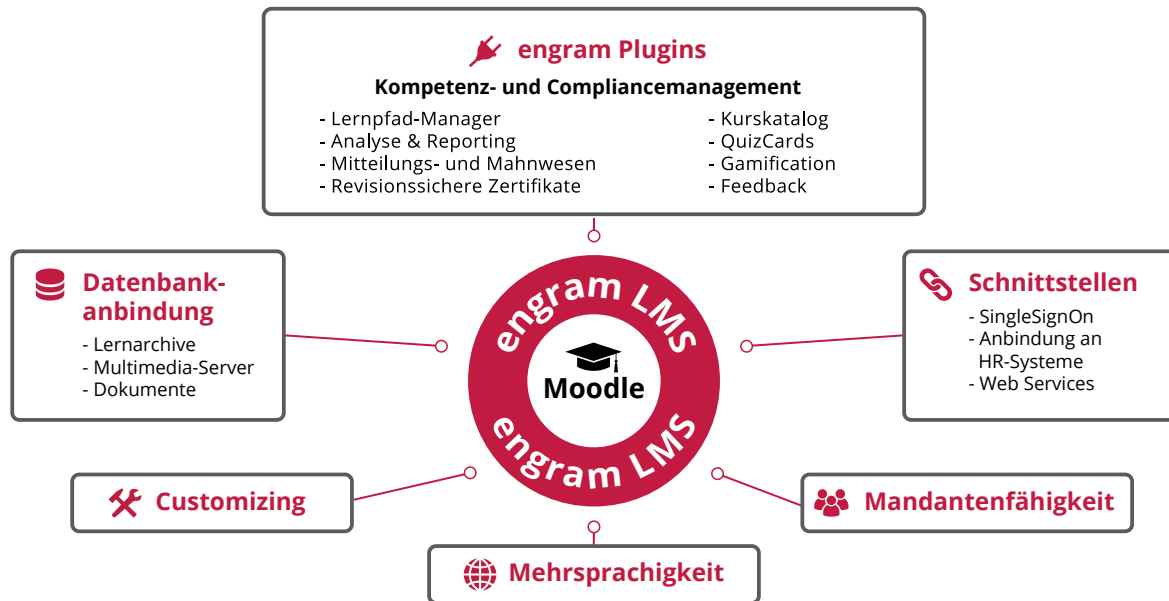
engram Plugins

Kompetenz- und Compliancemanagement

- Lernpfad-Manager
- Analyse & Reporting
- Mitteilungs- und Mahnwesen
- Revisionssichere Zertifikate

- Kurskatalog
- QuizCards
- Gamification
- Feedback

Datenbank-anbindung

- Lernarchive
- Multimedia-Server
- Dokumente

engram LMS

Moodle

engram LMS

Schnittstellen

- SingleSignOn
- Anbindung an HR-Systeme
- Web Services

Customizing

Mandantenfähigkeit

Mehrsprachigkeit